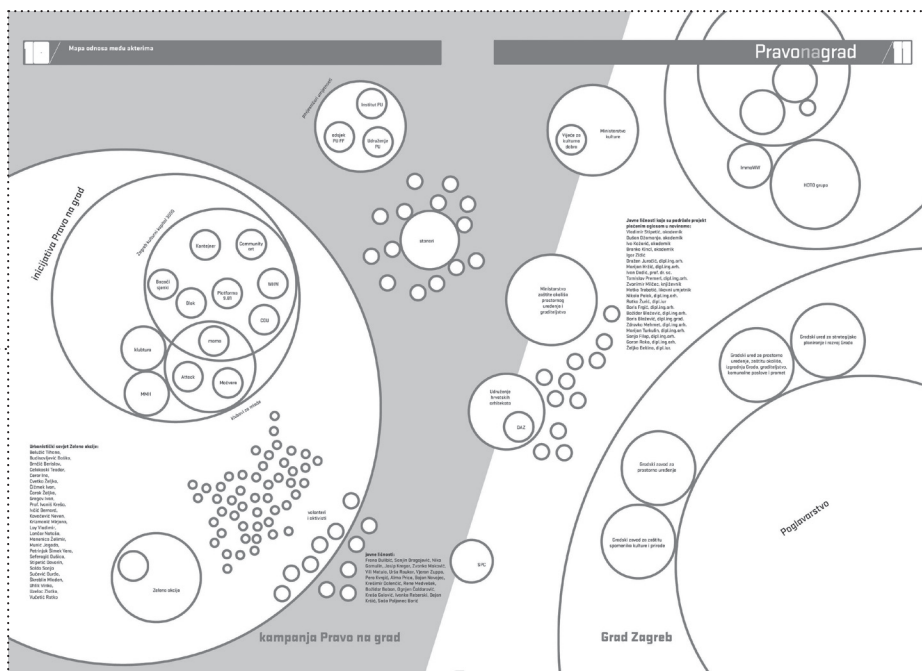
10

Mapa odnosa među akterima

Pravonagrad

11

Inicijativa Pravo na grad

Zagreb kulturni kapital 2020

Kontejner

Community art

Booksa

Platforma 9,81

Slobodni ljenici

BLOK

MAMA

CDU

klubture

mama

Attack

MKC

Mreža

Klubovi za mlade

Institut PU

edukacija PU FF

Udruženje PU

predstavnici umjetnosti

stanari

Vijeće za kulturne djelatnosti

Ministarstvo kulture

Ministarstvo zaštite okoliša prostornog uređenja i graditeljstva

Udruženje hrvatskih arhitekata

DAZ

Javne ličnosti koje su podržale projekt plošnim ogledom u novinama:
Vladimir Stipetić, akademik
Dubravko Džamonja, akademik
Ivo Kuzmić, akademik
Branko Kincl, akademik
Igor Zidić
Srećko Juričić, dipl.ing.arh.
Marijan Hržić, dipl.ing.arh.
Ivan Crnković, dipl.ing.arh.
Tomislav Premerl, dipl.ing.arh.
Zvonimir Mihlac, književnik
Mirko Vodopić, likovni umjetnik
Nikola Polak, dipl.ing.arh.
Vesna Tusić, dipl.ing.
Boris Fugić, dipl.ing.arh.
Božidar Blažević, dipl.ing.arh.
Boris Bakrač, dipl.ing.grad.
Zdravko Mehmed, dipl.ing.arh.
Marijan Turkalj, dipl.ing.arh.
Sonja Filep, dipl.ing.arh.
Goran Rako, dipl.ing.arh.
Željko Bužina, dipl.oc.

Gradski ured za prostorno uređenje, zaštitu okoliša, izgradnju Grada, graditeljstvo, komunalne poslove i promet

Gradski ured za strategijsko planiranje i razvoj Grada

Gradski zavod za prostorno uređenje

Gradski zavod za zaštitu spomenika kulture i prirode

Poglavarstvo

Grad Zagreb

Umjetničko vijeće Zelene akcije:
Bakulić Tihana,
Bunčić Borislav,
Kovačević Vesna,
Zlatar Ivo,
Cvetko Željko,
Šimić Ivan,
Zorek Željka,
Prof. Ivančić Krešo,
Ivčić Domagoj,
Kovačević Vesna,
Krizmanić Mirjana,
Loy Vladimir,
Ljubičić Natalija,
Matanović Zoran,
Marić Jagoda,
Petrinjak Šimek Vesna,
Sefenjak Dušica,
Vrbanić Davorin,
Sever Sonja,
Sučević Đurđa,
Škrobić Mladen,
Urek Vesna,
Uzelac Zlatko,
Vučetić Ratko

Zelena akcija

volonteri i simpatizeri

Javne ličnosti:
Vesna Budisić, Sanja Drakulić, Vera Dumičić, Nenad Dimitrijević, Zoran Mrnčelić, Vili Matula, Urša Raukar, Vjeran Zuppa, Pero Kvrgić, Alma Prica, Dejan Kovačić, Krešimir Dolenčić, Rene Medvešek, Božidar Boban, Đorđe Čolaković, Viktor Bezina, Ivanka Boljkovac, Dejan Krstić, Saša Poljanec Borić

SPC

kampanja Pravo na grad

Ivanušić

HOTO grupa